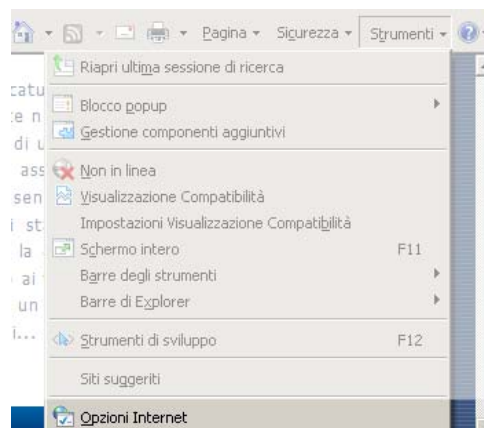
Pagina ▾ Sicurezza ▾ Strumenti ▾

catu
e n
di u
ass
sen
i st
la
ai
un
i...

Riapri ultima sessione di ricerca
Blocco popup
Gestione componenti aggiuntivi
Non in linea
Visualizzazione Compatibilità
Impostazioni Visualizzazione Compatibilità
Schermo intero F11
Barre degli strumenti
Barre di Explorer
Strumenti di sviluppo F12
Siti suggeriti
Opzioni Internet